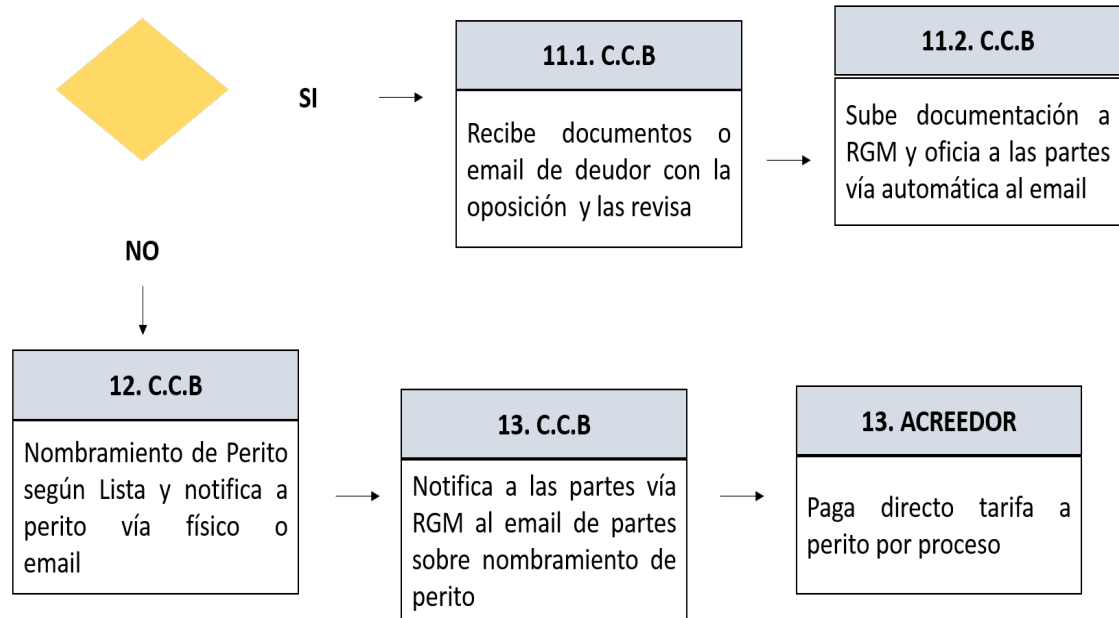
SI

11.1. C.C.B

Recibe documentos o email de deudor con la oposición y las revisa

11.2. C.C.B

Sube documentación a RGM y oficia a las partes vía automática al email

NO

12. C.C.B

Nombramiento de Perito según Lista y notifica a perito vía físico o email

13. C.C.B

Notifica a las partes vía RGM al email de partes sobre nombramiento de perito

13. ACREEDOR

Paga directo tarifa a perito por proceso